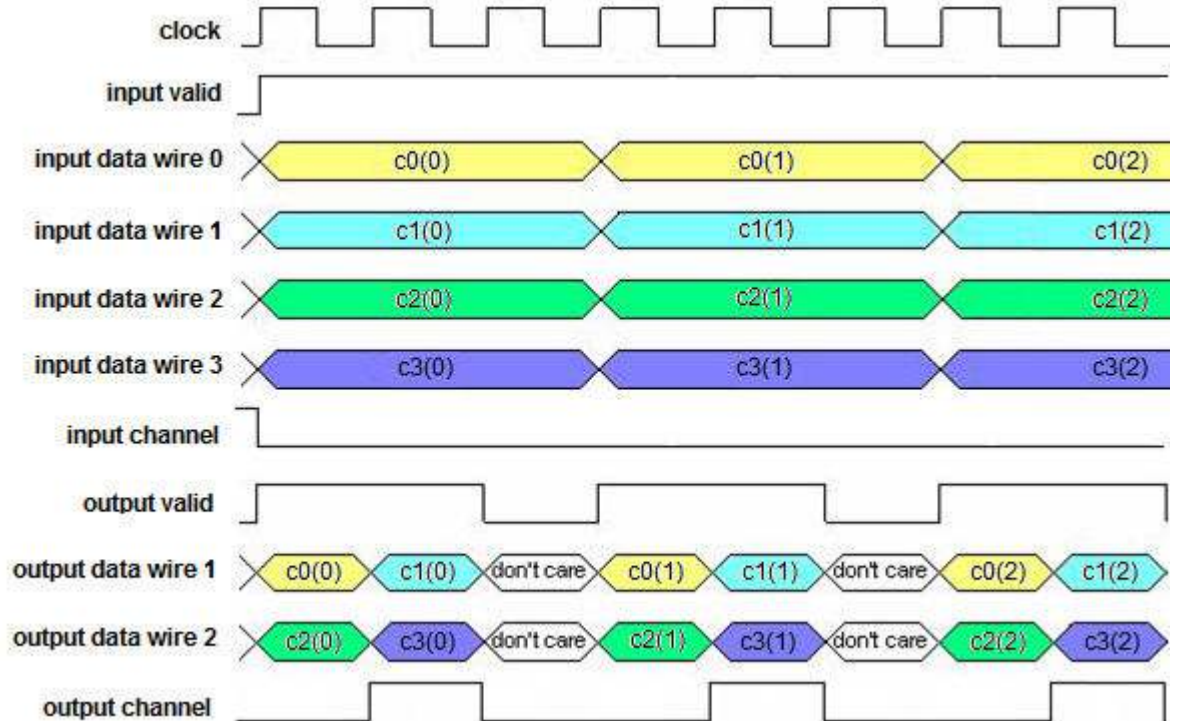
clock

input valid

input data wire 0 c0(0) c0(1) c0(2)

input data wire 1 c1(0) c1(1) c1(2)

input data wire 2 c2(0) c2(1) c2(2)

input data wire 3 c3(0) c3(1) c3(2)

input channel

output valid

output data wire 1 c0(0) c1(0) don't care c0(1) c1(1) don't care c0(2) c1(2)

output data wire 2 c2(0) c3(0) don't care c2(1) c3(1) don't care c2(2) c3(2)

output channel